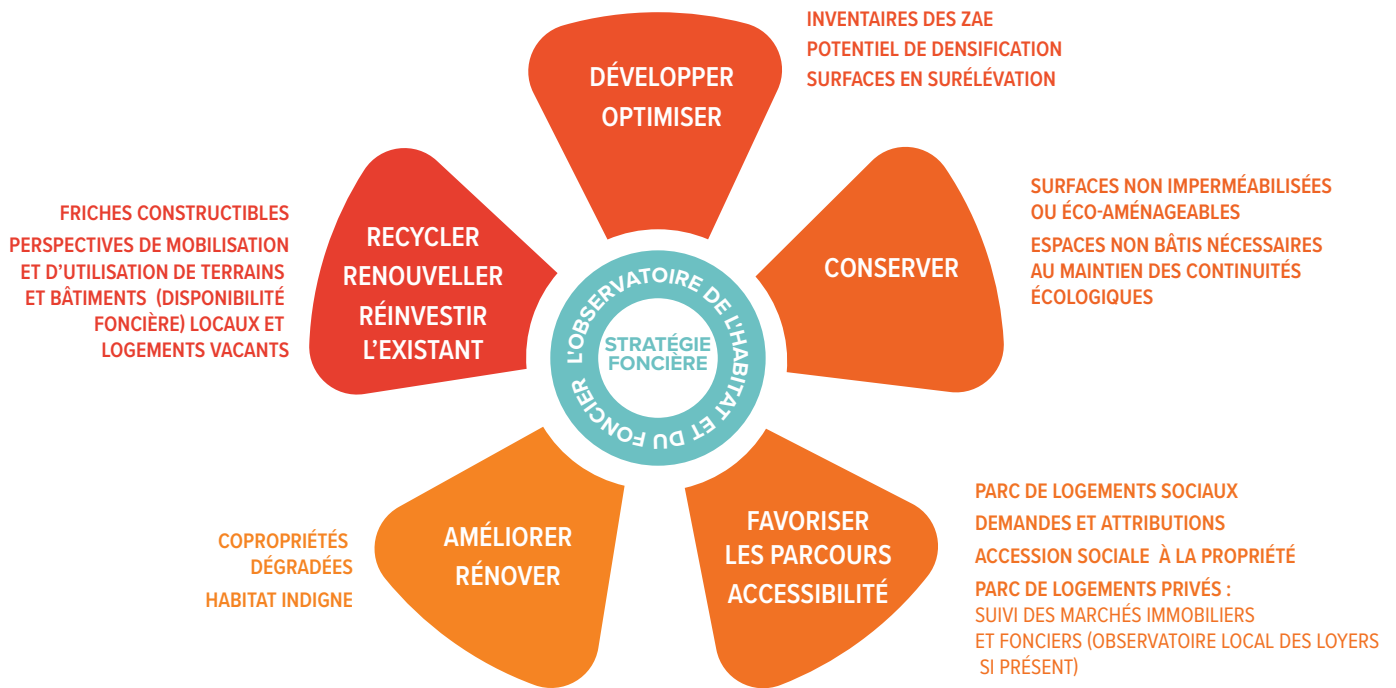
DÉVELOPPER
OPTIMISER

INVENTAIRES DES ZAE
POTENTIEL DE DENSIFICATION
SURFACES EN SURÉLÉVATION

FRICHES CONSTRUCTIBLES
PERSPECTIVES DE MOBILISATION ET D'UTILISATION DE TERRAINS ET BÂTIMENTS (DISPONIBILITÉ FONCIÈRE) LOCAUX ET LOGEMENTS VACANTS

RECYCLER
RENOUVELLER
RÉINVESTIR
L'EXISTANT

L'OBSERVATOIRE DE L'HABITAT ET DU FONCIER

STRATÉGIE FONCIÈRE

CONSERVER

SURFACES NON IMPERMÉABILISÉES OU ÉCO-AMÉNAGEABLES
ESPACES NON BÂTIS NÉCESSAIRES AU MAINTIEN DES CONTINUITÉS ÉCOLOGIQUES

COPROPRIÉTÉS DÉGRADÉES
HABITAT INDIGNE

AMÉLIORER
RÉNOVER

FAVORISER
LES PARCOURS
ACCESSIBILITÉ

PARC DE LOGEMENTS SOCIAUX
DEMANDES ET ATTRIBUTIONS
ACCESSION SOCIALE À LA PROPRIÉTÉ
PARC DE LOGEMENTS PRIVÉS :
SUIVI DES MARCHÉS IMMOBILIERS ET FONCIERS (OBSERVATOIRE LOCAL DES LOYERS SI PRÉSENT)